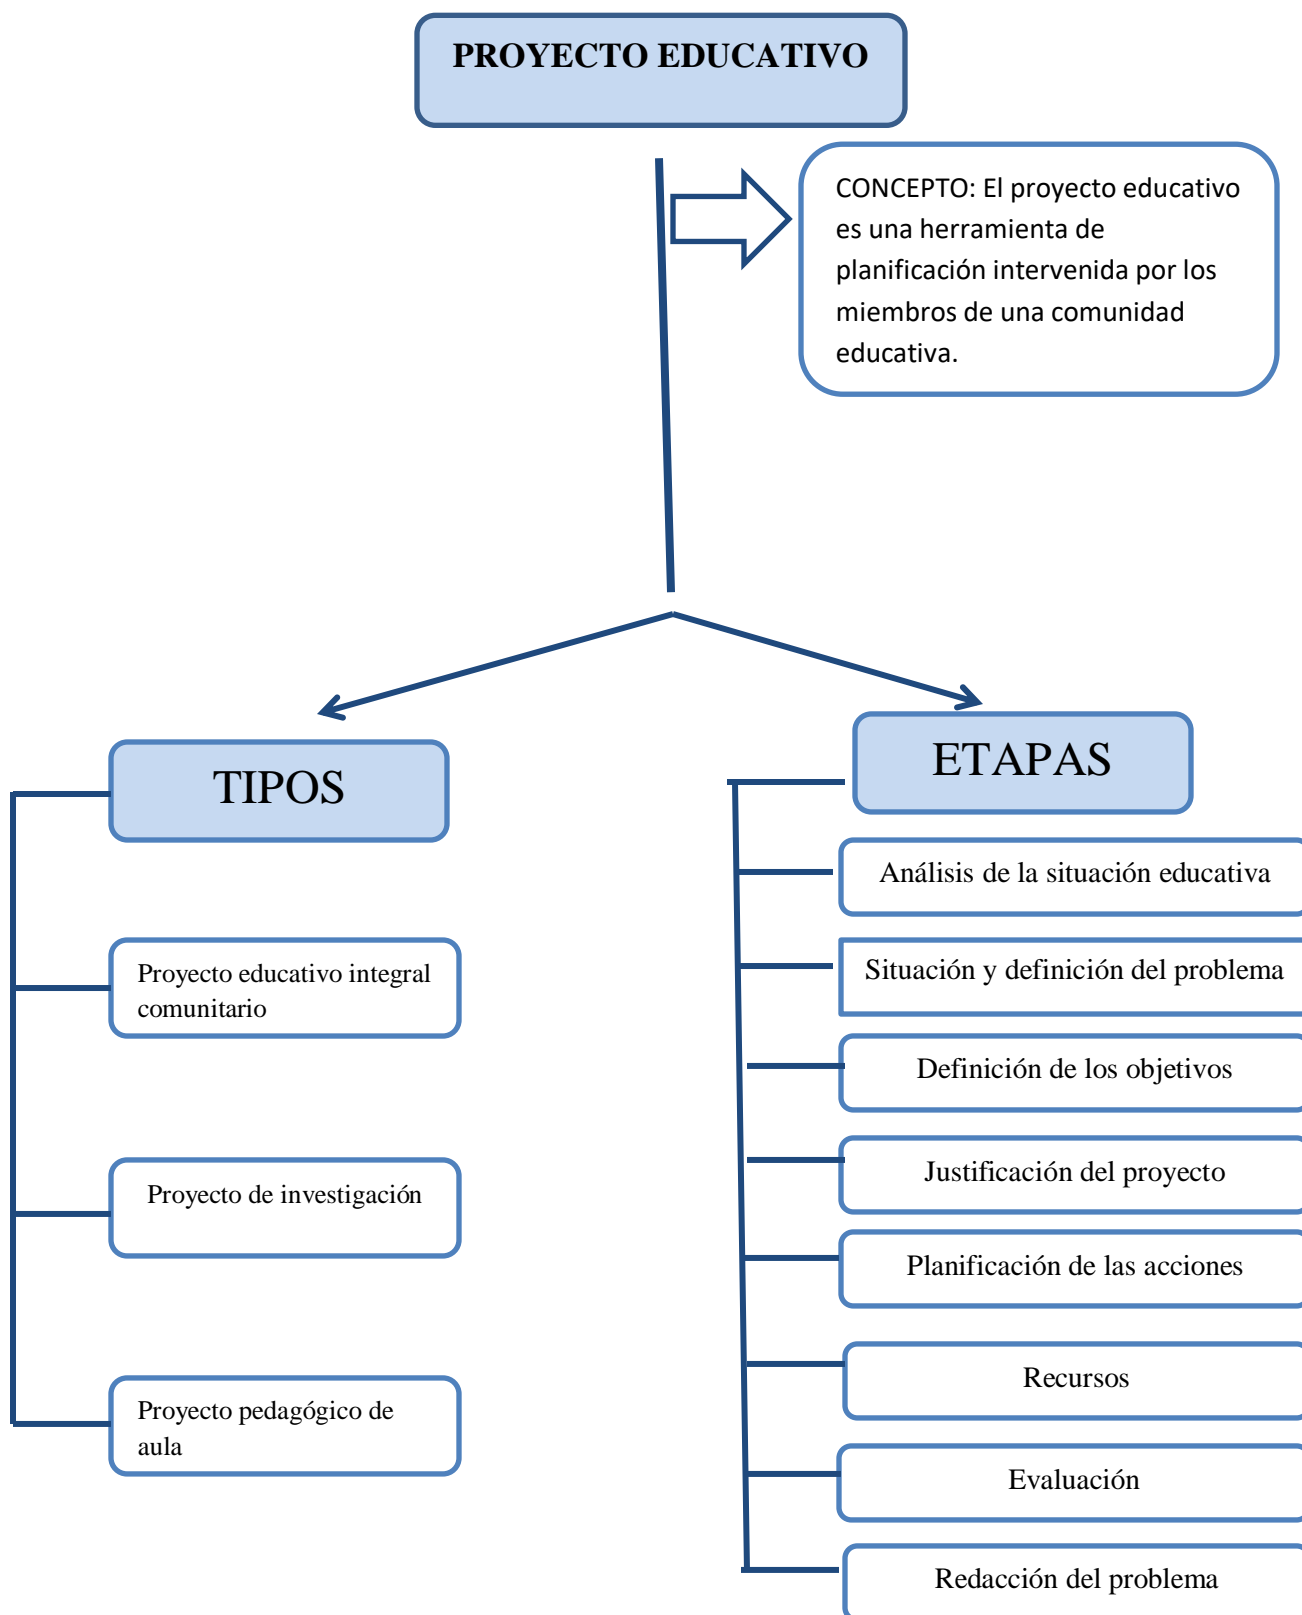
PROYECTO EDUCATIVO

CONCEPTO: El proyecto educativo es una herramienta de planificación intervenida por los miembros de una comunidad educativa.

TIPOS

Proyecto educativo integral comunitario

Proyecto de investigación

Proyecto pedagógico de aula

ETAPAS

Análisis de la situación educativa

Situación y definición del problema

Definición de los objetivos

Justificación del proyecto

Planificación de las acciones

Recursos

Evaluación

Redacción del problema